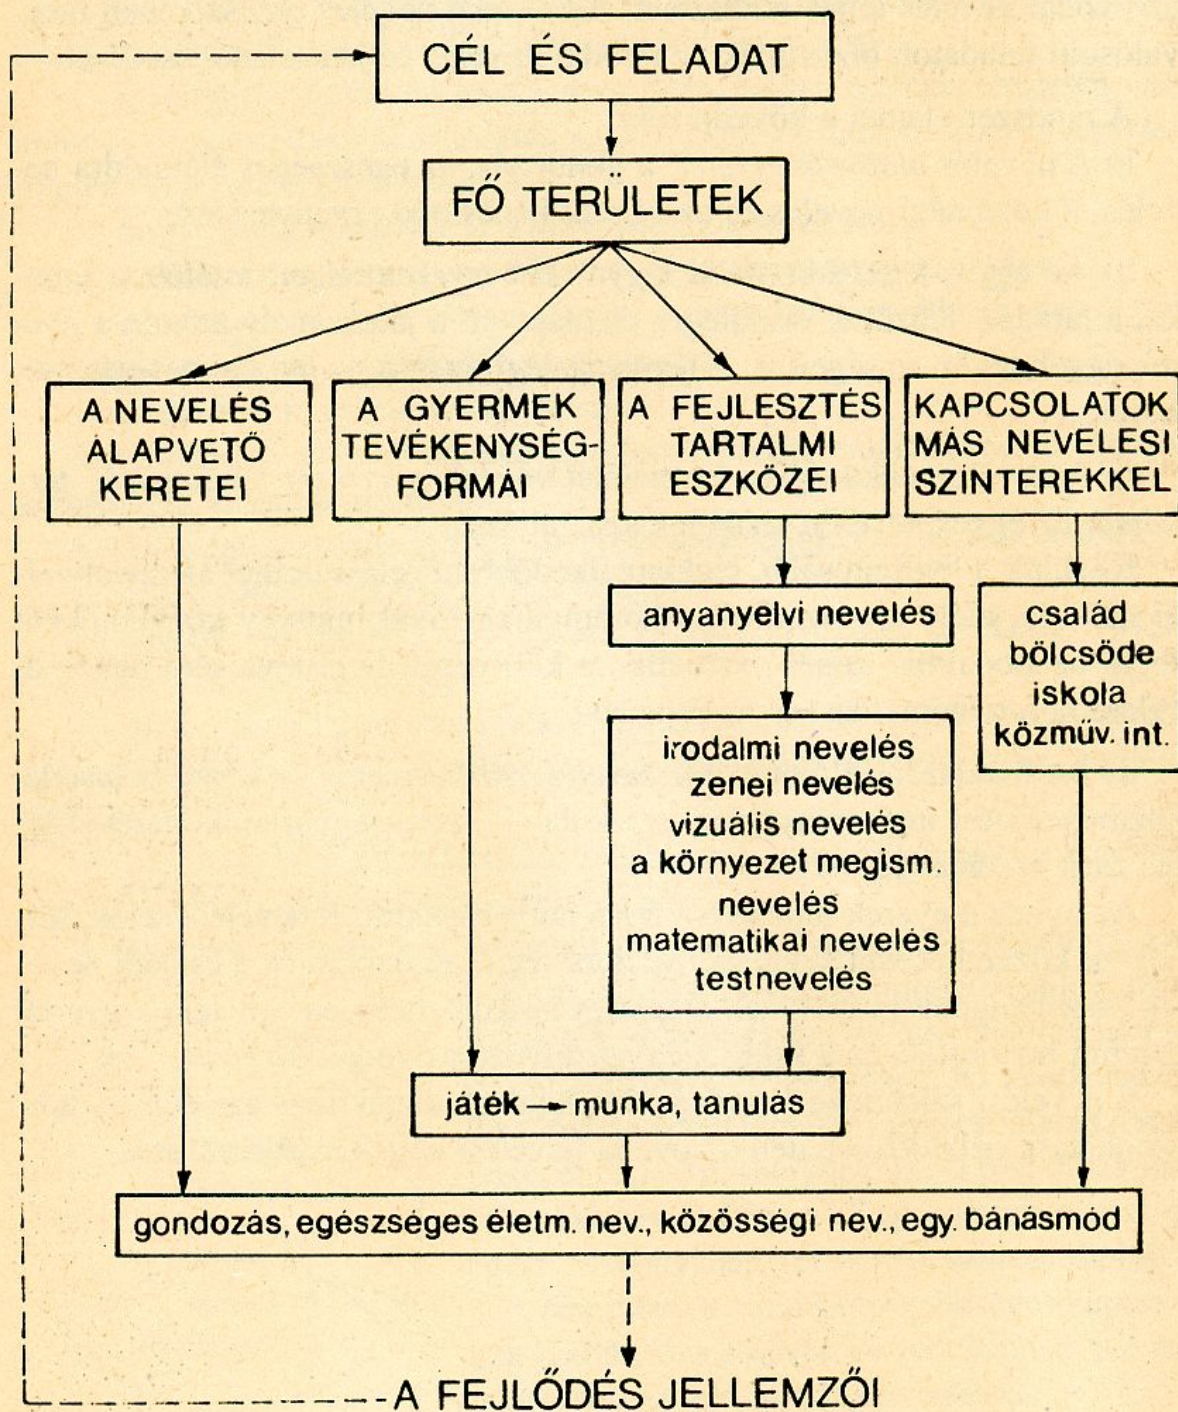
CÉL ÉS FELADAT

FŐ TERÜLETEK

A NEVELÉS ALAPVETŐ KERETEI

A GYERMEK TEVÉKENYSÉGFORMÁI

A FEJLESZTÉS TARTALMI ESZKÖZEI

KAPCSOLATOK MÁS NEVELESI SZINTEREKKEL

anyanyelvi nevelés

család
bölcsöde
iskola
közmüv. int.

irodalmi nevelés
zenei nevelés
vizuális nevelés
a környezet megism. nevelés
matematikai nevelés
testnevelés

játék → munka, tanulás

gondozás, egészséges életm. nev., közösségi nev., egy. bánásmód

A FEJLŐDÉS JELLEMZŐI